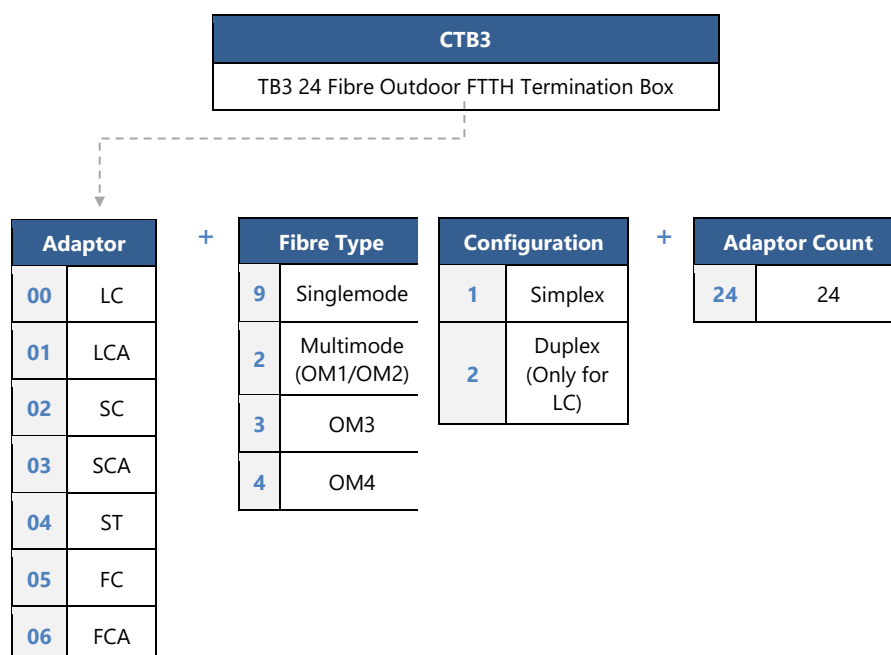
| CTB3 |
|---|
| TB3 24 Fibre Outdoor FTTH Termination Box |

| Adaptor | |
|---|---|
| 00 | LC |
| 01 | LCA |
| 02 | SC |
| 03 | SCA |
| 04 | ST |
| 05 | FC |
| 06 | FCA |

+

| Fibre Type | |
|---|---|
| 9 | Singlemode |
| 2 | Multimode (OM1/OM2) |
| 3 | OM3 |
| 4 | OM4 |

| Configuration | |
|---|---|
| 1 | Simplex |
| 2 | Duplex (Only for LC) |

+

| Adaptor Count | |
|---|---|
| 24 | 24 |